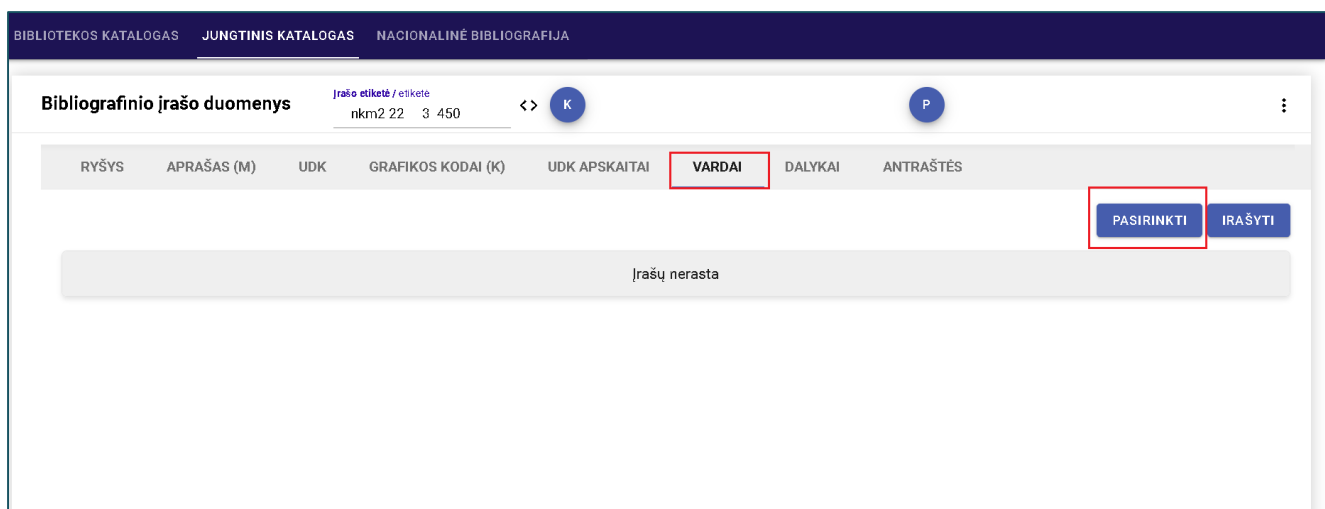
BIBLIOTEKOS KATALOGAS JUNGTINIS KATALOGAS NACIONALINĖ BIBLIOGRAFIJA

Bibliografinio įrašo duomenys

Įrašo etiketė / etiketė
nkm2 22 3 450

<> K P ⋮

RYŠYS APRAŠAS (M) UDK GRAFIKOS KODAI (K) UDK APSKAITAI VARDAI DALYKAI ANTRAŠTĖS

PASIRINKTI ĮRAŠYTI

Įrašų nerasta